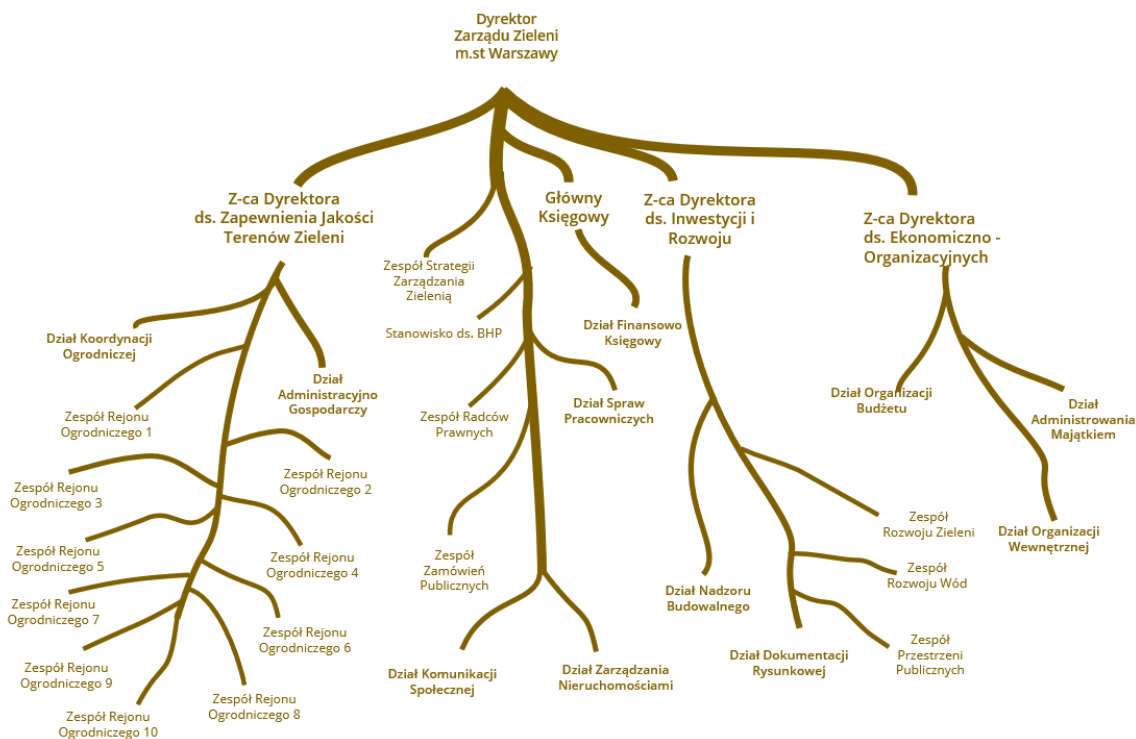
Dyrektor
Zarządu Zieleni
m.st Warszawy

Z-ca Dyrektora
ds. Zapewnienia Jakości
Terenów Zieleni

Główny
Księgowy

Z-ca Dyrektora
ds. Inwestycji i
Rozwoju

Z-ca Dyrektora
ds. Ekonomiczno -
Organizacyjnych

Zespół Strategii
Zarządzania
Zielenią

Stanowisko ds. BHP

Dział Finansowo
Księgowy

Dział Koordynacji
Ogrodniczej

Dział
Administracyjno
Gospodarczy

Zespół Rejonu
Ogrodniczego 1

Zespół Radców
Prawnych

Dział Spraw
Pracowniczych

Dział Organizacji
Budżetu

Dział
Administrowania
Majątkiem

Zespół Rejonu
Ogrodniczego 2

Zespół Rejonu
Ogrodniczego 3

Zespół
Rozwoju Zieleni

Dział Organizacji
Wewnętrznej

Zespół Rejonu
Ogrodniczego 5

Zespół Rejonu
Ogrodniczego 4

Zespół
Zamówień
Publicznych

Zespół
Rozwoju Wód

Dział Nadzoru
Budowalnego

Zespół Rejonu
Ogrodniczego 7

Zespół Rejonu
Ogrodniczego 6

Zespół
Przestrzeni
Publicznych

Dział Dokumentacji
Rysunkowej

Zespół Rejonu
Ogrodniczego 9

Dział Komunikacji
Społecznej

Dział Zarządzania
Nieruchomościami

Zespół Rejonu
Ogrodniczego 8

Zespół Rejonu
Ogrodniczego 10